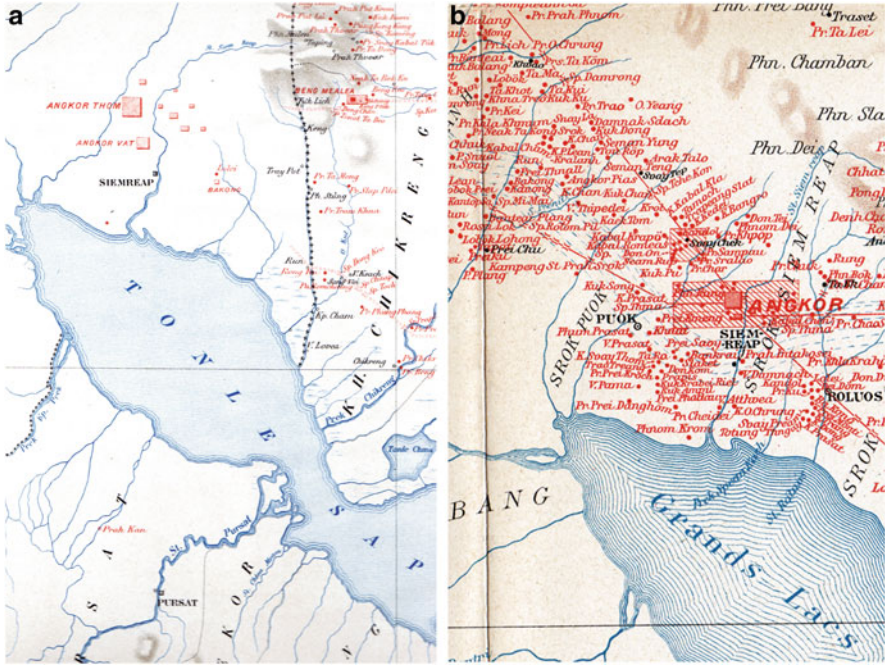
a

ANGKOR THOM

ANGKOR VAT

SIEMREAP

BAKONG

BENG MEALEA

Kong

Tray Pol

Pr. Ta Kong

Pt. Sting

Kp. Cham

V. Lovea

Chikreng

KH. CHIKRENG

TONLE SAP

Prah Kon

St. Pursat

PURSAT

b

Phn. Prei Bang

Traset

Pr. Ta Lei

Pr. Prah Phnom

Bulang

Pr. Lich

Pr. O Chrung

Pr. Ta Kôm

Sp. Damrong

Phn. Chamban

Phn. Sla

Pr. Trao

O. Yeang

Damnak Sdach

Kuk Dong

Seman Yung

Phn. Dei

Arak Talo

Kabal Chan

Kralanh

Pr. Tonil

Pr. Tohe Kon

K. Chan

Kuk Chan

Kampeng Pr. Chu

Kuk Song

PUOK

SROK PUOK

K. Prasat

Phum Prasat

Khdat

V. Prasat

SIEM-REAP

ANGKOR

Pr. Thma

ROLUOS

SROK

Pr. Prei Danghom

Pr. Cheidei

Phnom Krom

Roluos

Grands Lacs

BANG

Denh Cha

Chhat

Pong

Rung

Phn. Bok

Pr. Chao

Pr. Bei

Pr. Preah Ko

Atthvea

Prah Intakos

Srah Srang

Pr. Thma

St. Siem Reap

St. Roluos

Pr. Kou